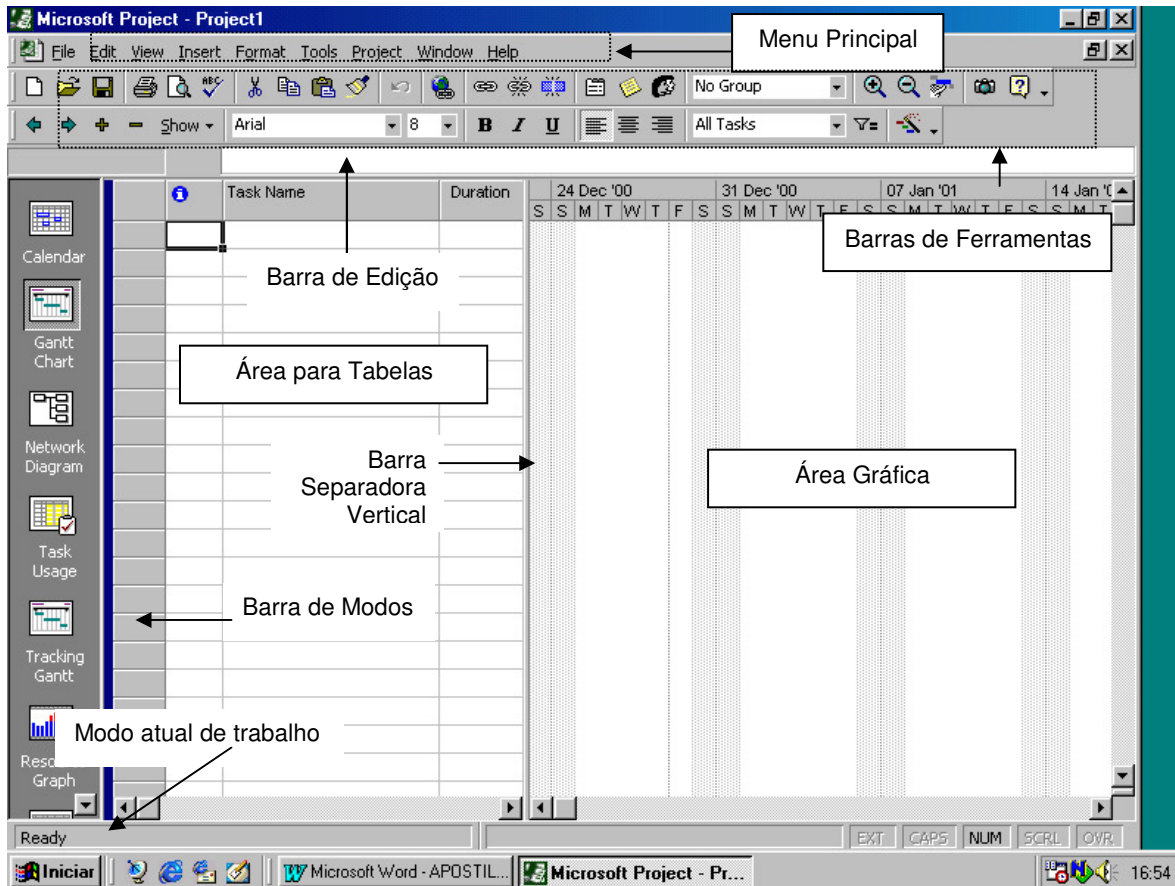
Microsoft Project - Project1

File Edit View Insert Format Tools Project Window Help

Menu Principal

No Group

Show Arial 8 B I U All Tasks

Task Name Duration 24 Dec '00 31 Dec '00 07 Jan '01 14 Jan '0

S S M T W T F S S M T W T F S S M T W T F S S M T

Barras de Ferramentas

Calendar

Barra de Edição

Gantt Chart

Área para Tabelas

Network Diagram

Barra Separadora Vertical

Área Gráfica

Task Usage

Barra de Modos

Tracking Gantt

Modo atual de trabalho

Reso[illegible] Graph

Ready EXT CAPS NUM SCRL OVR

Iniciar Microsoft Word - APOSTIL... Microsoft Project - Pr... 16:54